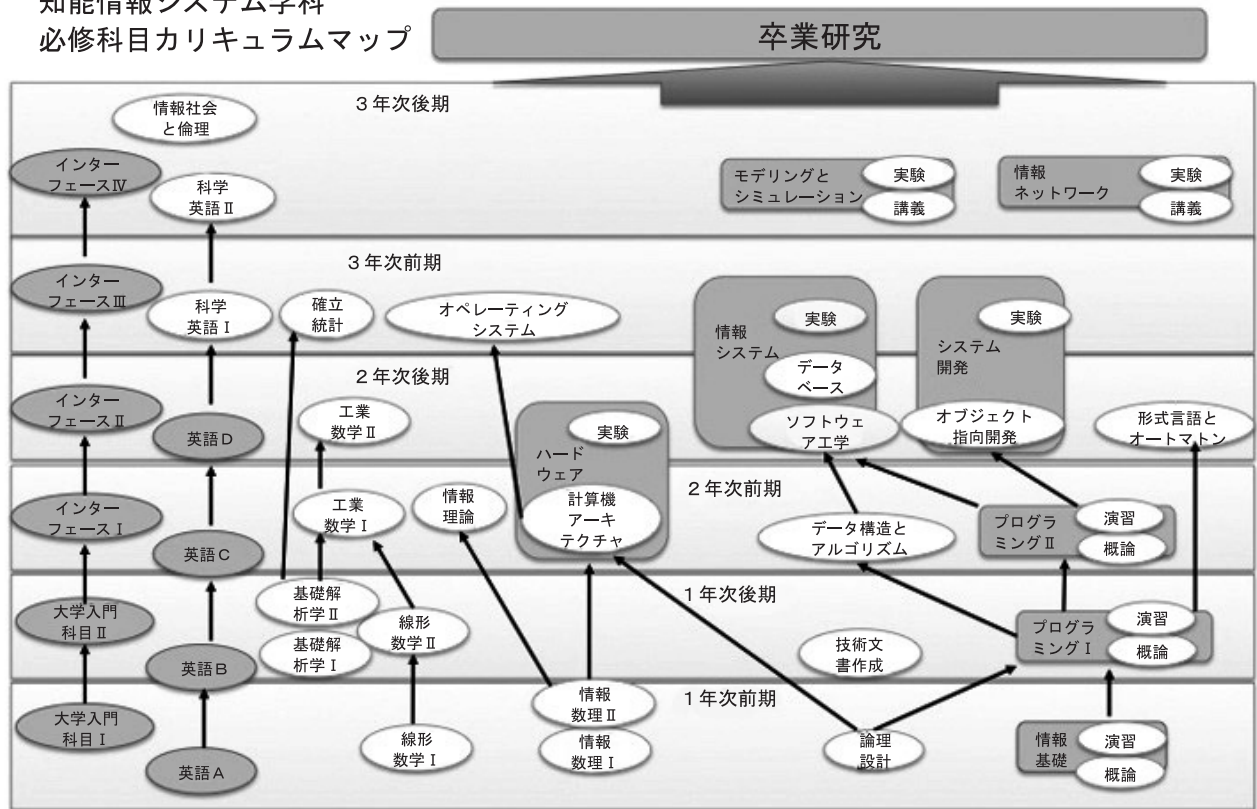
知能情報システム学科
必修科目カリキュラムマップ

卒業研究

3年次後期

情報社会と倫理

インターフェースⅣ

科学英語Ⅱ

モデリングとシミュレーション 実験 講義

情報ネットワーク 実験 講義

3年次前期

インターフェースⅢ

科学英語Ⅰ

確立統計

オペレーティングシステム

情報システム 実験

データベース

システム開発 実験

2年次後期

インターフェースⅡ

英語D

工業数学Ⅱ

ハードウェア 実験

ソフトウェアエ学

オブジェクト指向開発

形式言語とオートマトン

2年次前期

インターフェースⅠ

工業数学Ⅰ

情報理論

計算機アーキテクチャ

データ構造とアルゴリズム

プログラミングⅡ 演習 概論

英語C

1年次後期

大学入門科目Ⅱ

基礎解析学Ⅱ

基礎解析学Ⅰ

線形数学Ⅱ

技術文書作成

プログラミングⅠ 演習 概論

英語B

1年次前期

大学入門科目Ⅰ

英語A

線形数学Ⅰ

情報数理Ⅱ

情報数理Ⅰ

論理設計

情報基礎 演習 概論